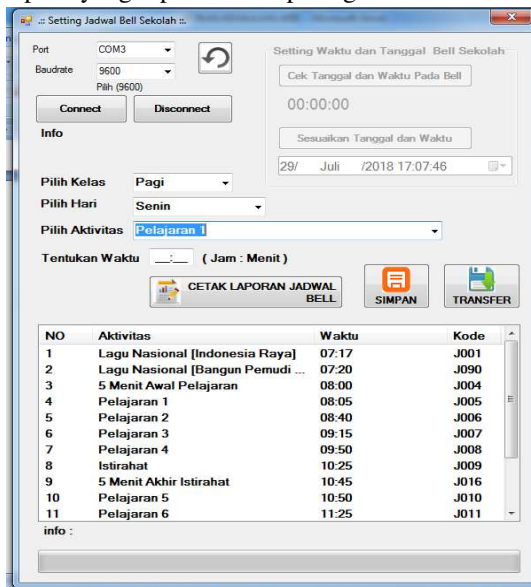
.:: Setting Jadwal Bell Sekolah ::.

Port COM3
Baudrate 9600
Pilih (9600)
Connect
Disconnect
Info

Setting Waktu dan Tanggal Bell Sekolah
Cek Tanggal dan Waktu Pada Bell
00:00:00
Sesuaikan Tanggal dan Waktu
29/ Juli /2018 17:07:46

Pilih Kelas Pagi
Pilih Hari Senin
Pilih Aktivitas Pelajaran 1
Tentukan Waktu __:__ ( Jam : Menit )

CETAK LAPORAN JADWAL BELL
SIMPAN
TRANSFER

| NO | Aktivitas | Waktu | Kode |
|---|---|---|---|
| 1 | Lagu Nasional [Indonesia Raya] | 07:17 | J001 |
| 2 | Lagu Nasional [Bangun Pemudi ... | 07:20 | J090 |
| 3 | 5 Menit Awal Pelajaran | 08:00 | J004 |
| 4 | Pelajaran 1 | 08:05 | J005 |
| 5 | Pelajaran 2 | 08:40 | J006 |
| 6 | Pelajaran 3 | 09:15 | J007 |
| 7 | Pelajaran 4 | 09:50 | J008 |
| 8 | Istirahat | 10:25 | J009 |
| 9 | 5 Menit Akhir Istirahat | 10:45 | J016 |
| 10 | Pelajaran 5 | 10:50 | J010 |
| 11 | Pelajaran 6 | 11:25 | J011 |

info :